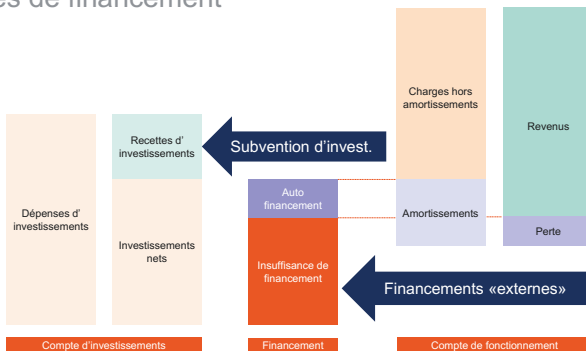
es de financement

Dépenses d' investissements

Recettes d' investissements

Investissements nets

Subvention d'invest.

Auto financement

Insuffisance de financement

Charges hors amortissements

Amortissements

Revenus

Perte

Financements «externes»

Compte d'investissements

Financement

Compte de fonctionnement